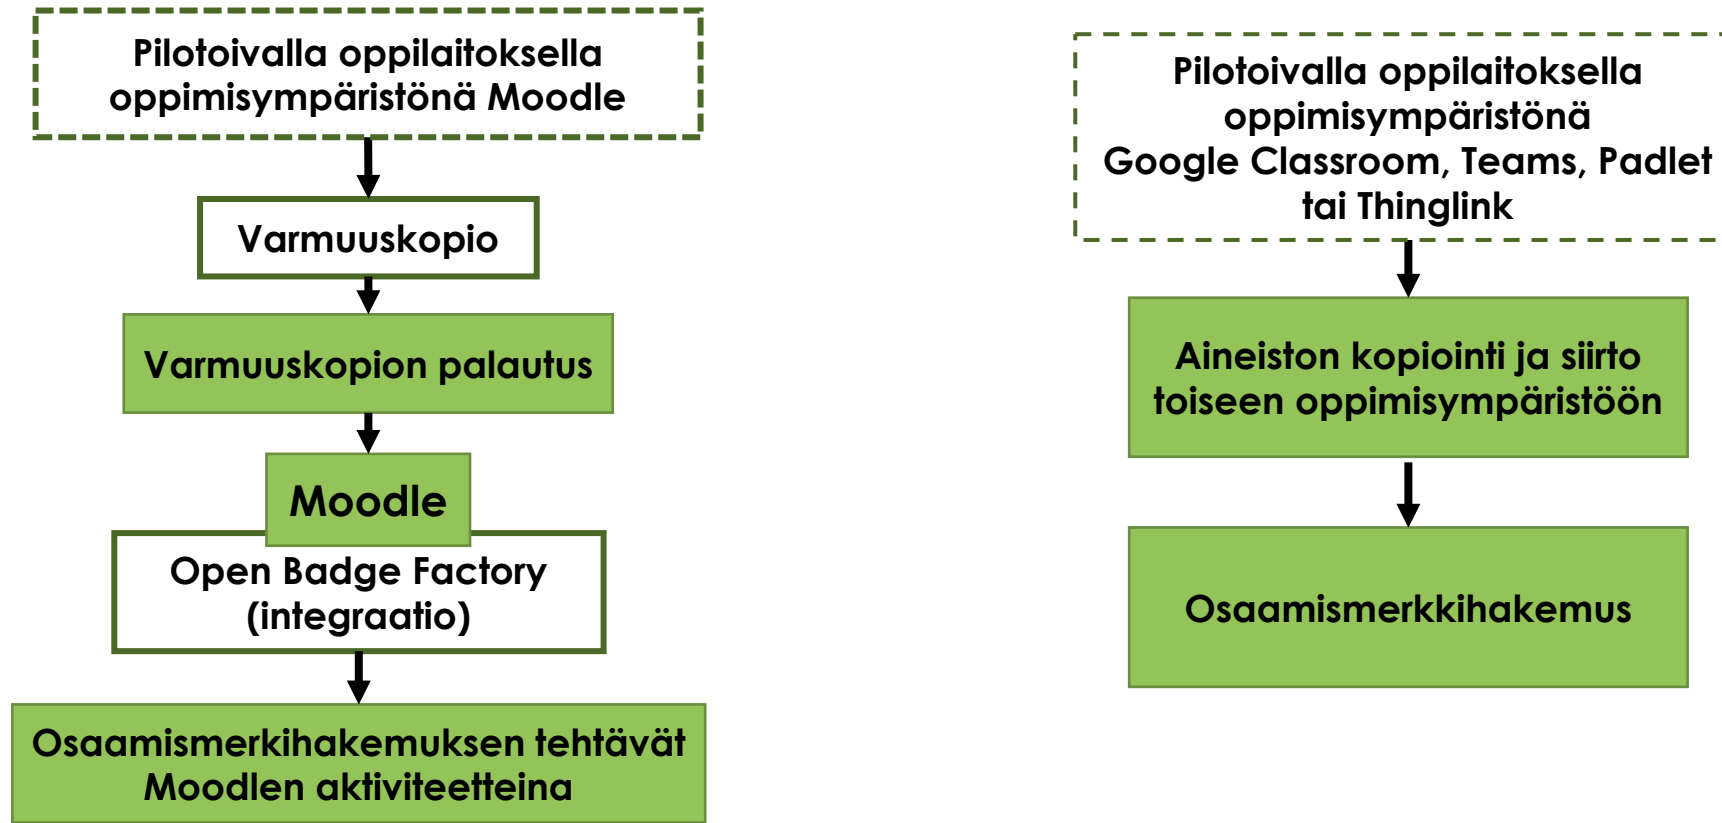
Pilotoivalla oppilaitoksella oppimisympäristönä Moodle

Varmuuskopio

Varmuuskopion palautus

Moodle

Open Badge Factory (integraatio)

Osaamismerkihakemuksen tehtävät Moodlen aktiviteetteina

Pilotoivalla oppilaitoksella oppimisympäristönä Google Classroom, Teams, Padlet tai Thinglink

Aineiston kopiointi ja siirto toiseen oppimisympäristöön

Osaamismerkkihakemus